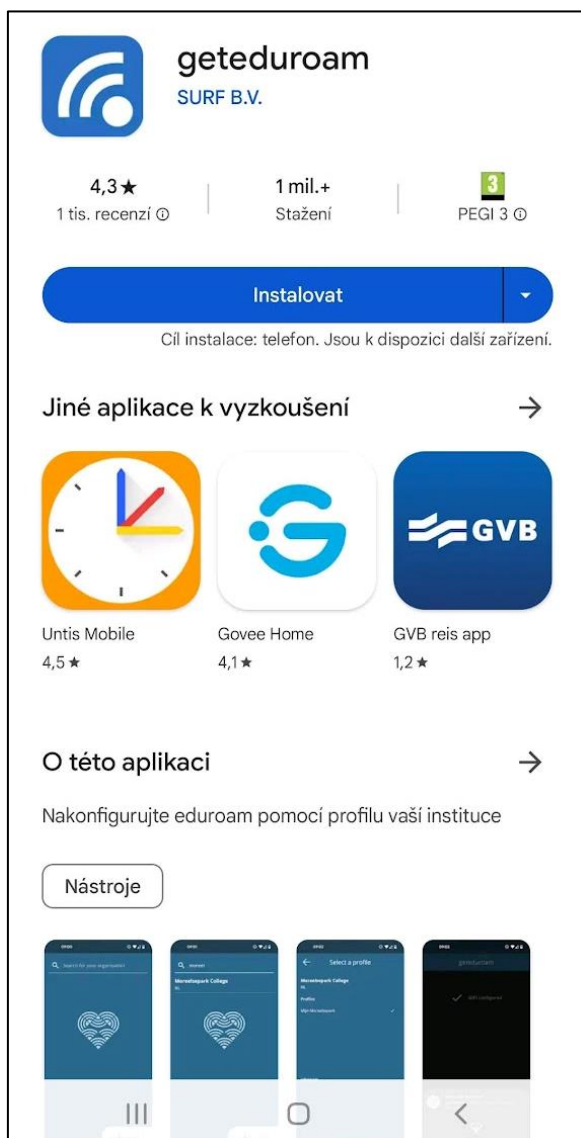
geteduroam
SURF B.V.

4,3★
1 tis. recenzí ⓘ

1 mil.+
Stažení

3
PEGI 3 ⓘ

Instalovat

Cíl instalace: telefon. Jsou k dispozici další zařízení.

Jiné aplikace k vyzkoušení →

GVB

Untis Mobile
4,5★

Govee Home
4,1★

GVB reis app
1,2★

O této aplikaci →

Nakonfigurujte eduroam pomocí profilu vaší instituce

Nástroje

Search for your organization

Mercatorpark College

Select a profile

Mercatorpark College

Profiles

geteduroam

WiFi configured